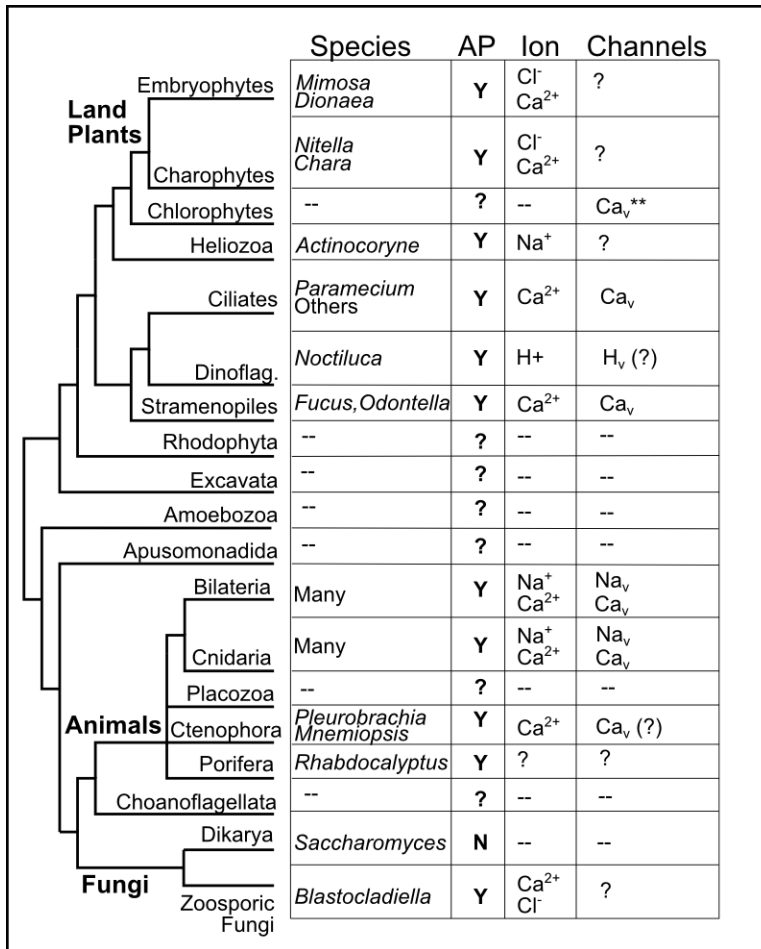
| | Species | AP | Ion | Channels |
|---|---|---|---|---|
| Embryophytes | Mimosa Dionaea | Y | $Cl^-$ $Ca^{2+}$ | ? |
| Charophytes | Nitella Chara | Y | $Cl^-$ $Ca^{2+}$ | ? |
| Chlorophytes | -- | ? | -- | $Ca_v$** |
| Heliozoa | Actinocoryne | Y | $Na^+$ | ? |
| Ciliates | Paramecium Others | Y | $Ca^{2+}$ | $Ca_v$ |
| Dinoflag. | Noctiluca | Y | H+ | $H_v$ (?) |
| Stramenopiles | Fucus, Odontella | Y | $Ca^{2+}$ | $Ca_v$ |
| Rhodophyta | -- | ? | -- | -- |
| Excavata | -- | ? | -- | -- |
| Amoebozoa | -- | ? | -- | -- |
| Apusomonadida | -- | ? | -- | -- |
| Bilateria | Many | Y | $Na^+$ $Ca^{2+}$ | $Na_v$ $Ca_v$ |
| Cnidaria | Many | Y | $Na^+$ $Ca^{2+}$ | $Na_v$ $Ca_v$ |
| Placozoa | -- | ? | -- | -- |
| Ctenophora | Pleurobrachia Mnemiopsis | Y | $Ca^{2+}$ | $Ca_v$ (?) |
| Porifera | Rhabdocalyptus | Y | ? | ? |
| Choanoflagellata | -- | ? | -- | -- |
| Dikarya | Saccharomyces | N | -- | -- |
| Zoosporic Fungi | Blastocladiella | Y | $Ca^{2+}$ $Cl^-$ | ? |

Land Plants

Animals

Fungi